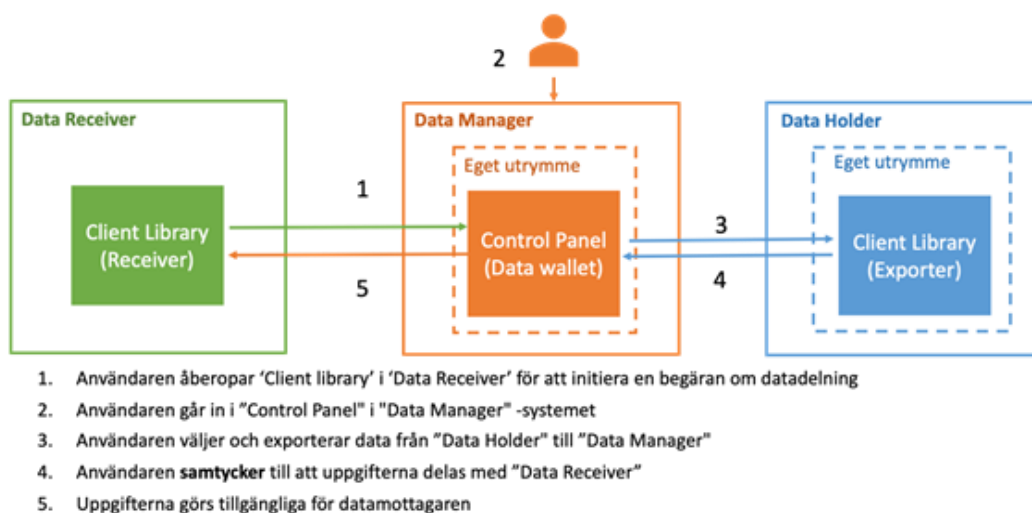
2

Data Receiver

Client Library
(Receiver)

1

5

Data Manager

Eget utrymme

Control Panel
(Data wallet)

3

4

Data Holder

Eget utrymme

Client Library
(Exporter)

1. Användaren åberopar ‘Client library’ i ‘Data Receiver’ för att initiera en begäran om datadelning
2. Användaren går in i ”Control Panel" i "Data Manager" -systemet
3. Användaren väljer och exporterar data från ”Data Holder" till ”Data Manager"
4. Användaren **samtycker** till att uppgifterna delas med ”Data Receiver”
5. Uppgifterna görs tillgängliga för datamottagaren